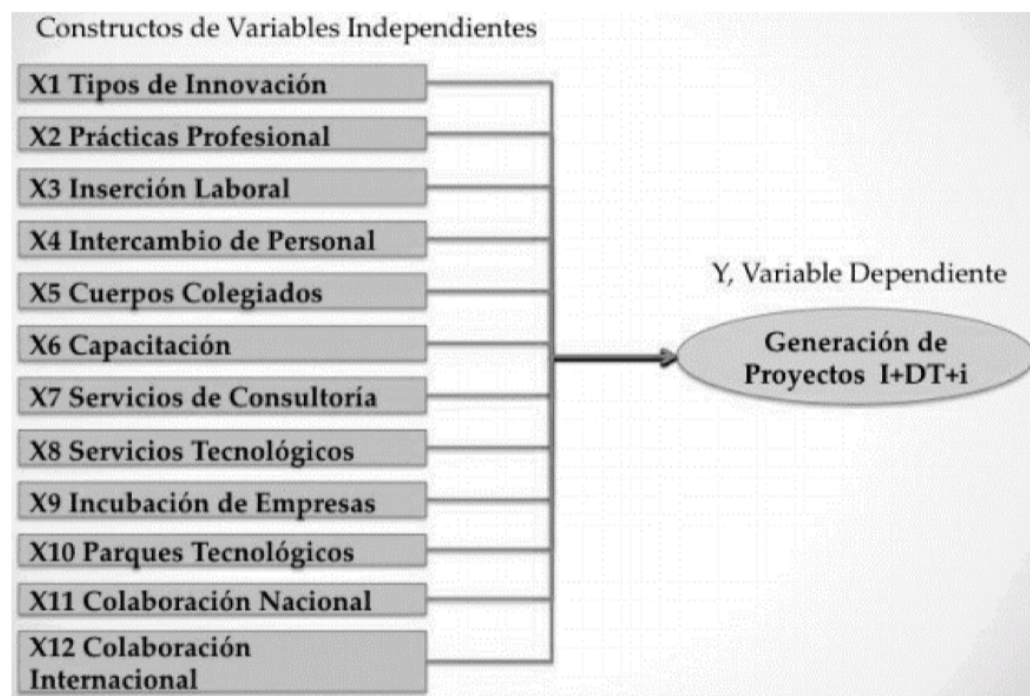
Constructos de Variables Independientes

X1 Tipos de Innovación

X2 Prácticas Profesional

X3 Inserción Laboral

X4 Intercambio de Personal

X5 Cuerpos Colegiados

X6 Capacitación

X7 Servicios de Consultoría

X8 Servicios Tecnológicos

X9 Incubación de Empresas

X10 Parques Tecnológicos

X11 Colaboración Nacional

X12 Colaboración Internacional

Y, Variable Dependiente

Generación de Proyectos I+DT+i